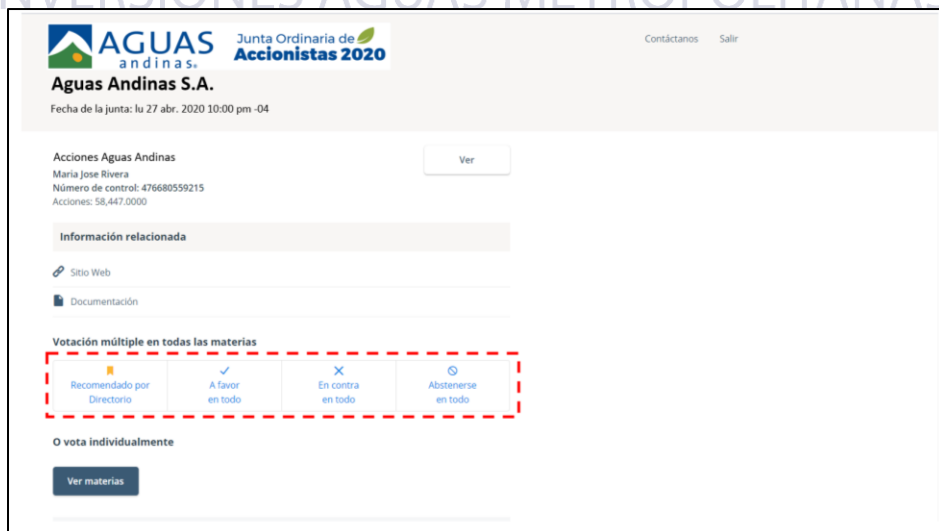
AGUAS andinas

Junta Ordinaria de Accionistas 2020

Contáctanos Salir

Aguas Andinas S.A.

Fecha de la junta: lu 27 abr. 2020 10:00 pm -04

Acciones Aguas Andinas

Maria Jose Rivera

Número de control: 476680559215

Acciones: 58,447.0000

Ver

Información relacionada

Sitio Web

Documentación

Votación múltiple en todas las materias

Recomendado por Directorio

A favor en todo

En contra en todo

Abstenerse en todo

O vota individualmente

Ver materias